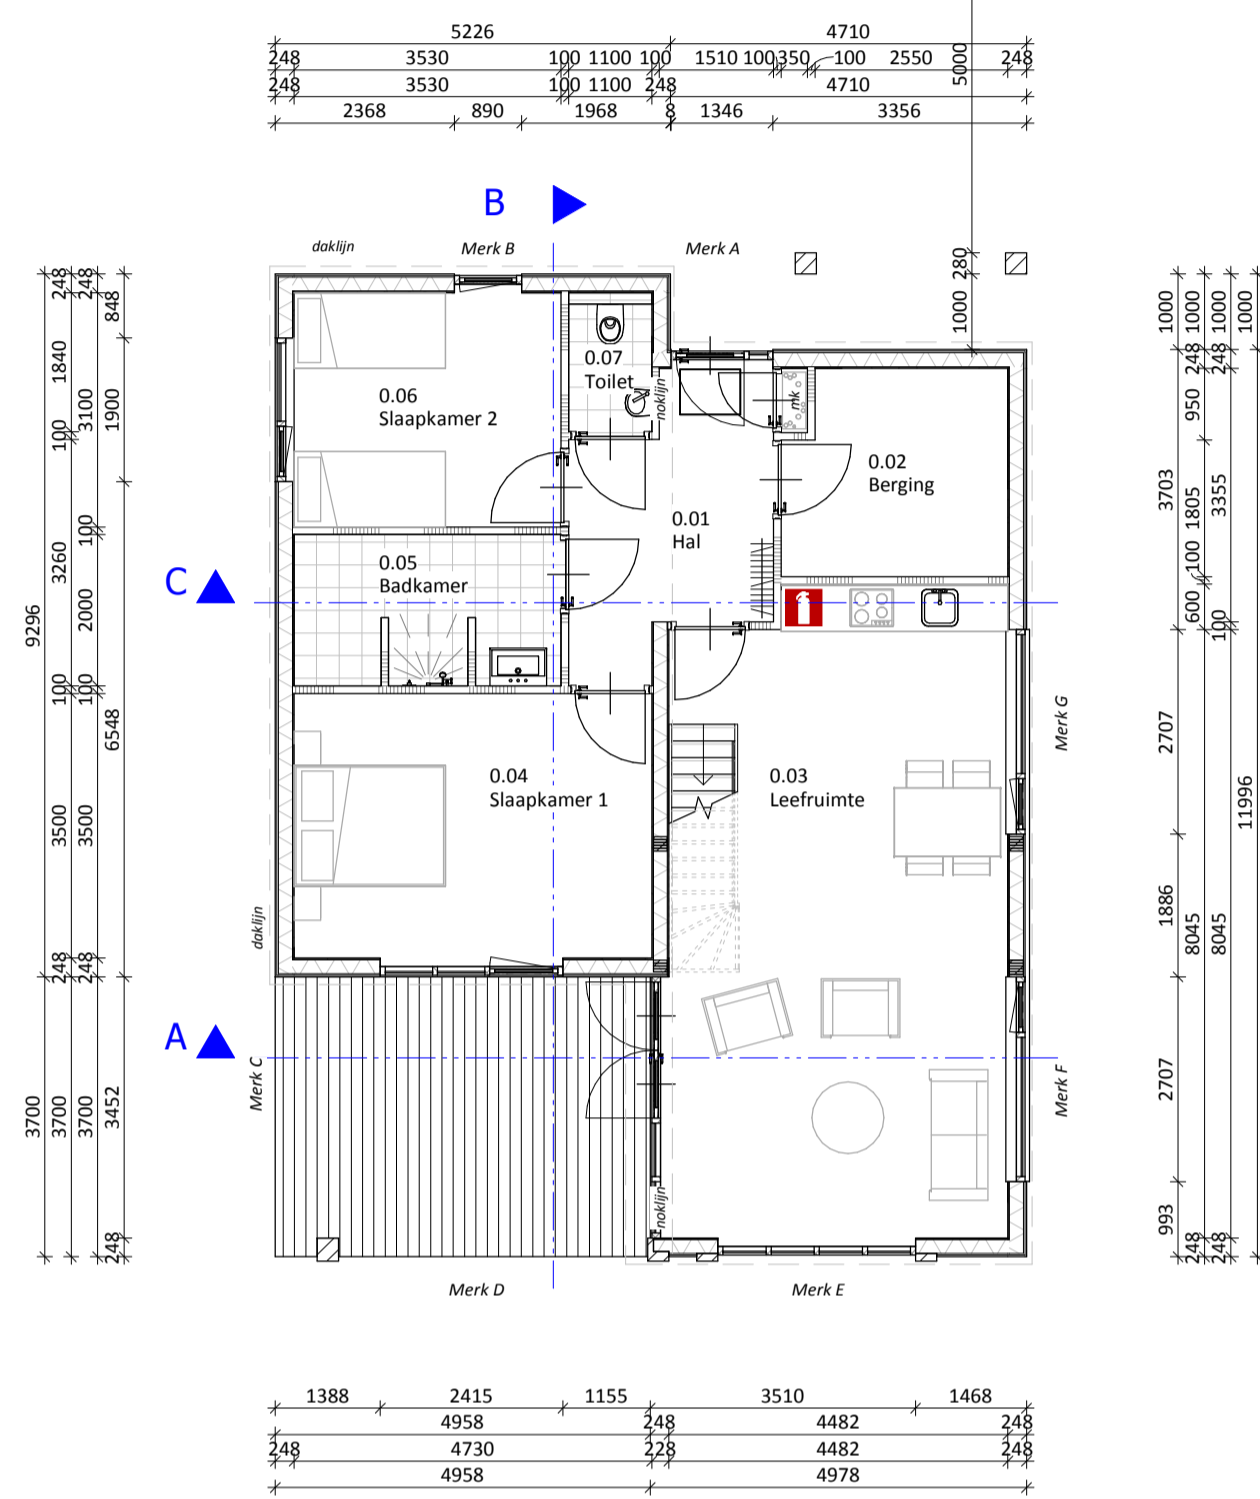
5226
4710
248 3530 100 1100 100 1510 100 350 100 2550 248
5000
248 3530 100 1100 248 4710
2368 890 1968 8 1346 3356

B

daklijn
Merk B
Merk A

280
1000

248 248 848
1840 3100 1900
100
3260 100
9296 2000
100 100 100
6548
3500 3500
248 248 248
3700 3700 3700 3452
248

1000 1000 1000 1000
248 248
950
3703 1805 3355
100
600
100
2707
11996
1886
8045 8045
2707
993
248 248 248

0.07
Toilet
noklijn
mk
0.06
Slaapkamer 2
0.02
Berging
0.01
Hal
C
0.05
Badkamer
Merk G
0.04
Slaapkamer 1
0.03
Leefruimte
daklijn
A
Merk C
Merk F
noklijn
Merk D
Merk E

1388 2415 1155 3510 1468
4958 248 4482 248
248 4730 228 4482 248
4958 4978